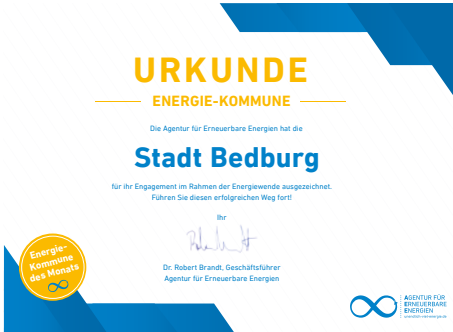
URKUNDE

ENERGIE-KOMMUNE

Die Agentur für Erneuerbare Energien hat die

Stadt Bedburg

für ihr Engagement im Rahmen der Energiewende ausgezeichnet. Führen Sie diesen erfolgreichen Weg fort!

Ihr

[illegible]

Dr. Robert Brandt, Geschäftsführer
Agentur für Erneuerbare Energien

Energie-Kommune des Monats

AGENTUR FÜR ERNEUERBARE ENERGIEN
unendlich-viel-energie.de